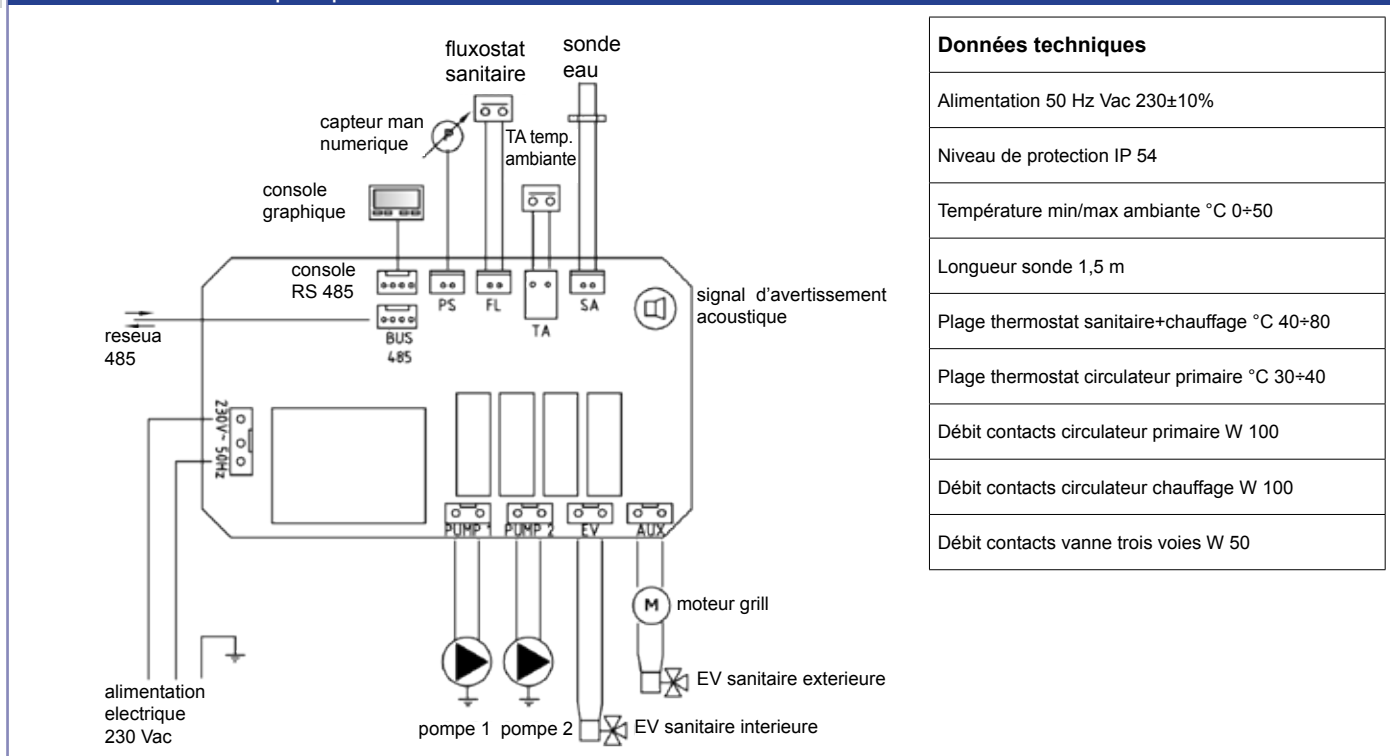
fluxostat sanitaire

sonde eau

capteur man numerique

TA temp. ambiante

console graphique

console RS 485

PS

FL

SA

TA

signal d'avertissement acoustique

reseua 485

BUS 485

230V~50Hz

PUMP 1

PUMP 2

EV

AUX

M

moteur grill

EV sanitaire exterieure

alimentation electrique 230 Vac

pompe 1

pompe 2

EV sanitaire interieure

| Données techniques |
|---|
| Alimentation 50 Hz Vac 230±10% |
| Niveau de protection IP 54 |
| Température min/max ambiante °C 0÷50 |
| Longueur sonde 1,5 m |
| Plage thermostat sanitaire+chauffage °C 40÷80 |
| Plage thermostat circulateur primaire °C 30÷40 |
| Débit contacts circulateur primaire W 100 |
| Débit contacts circulateur chauffage W 100 |
| Débit contacts vanne trois voies W 50 |